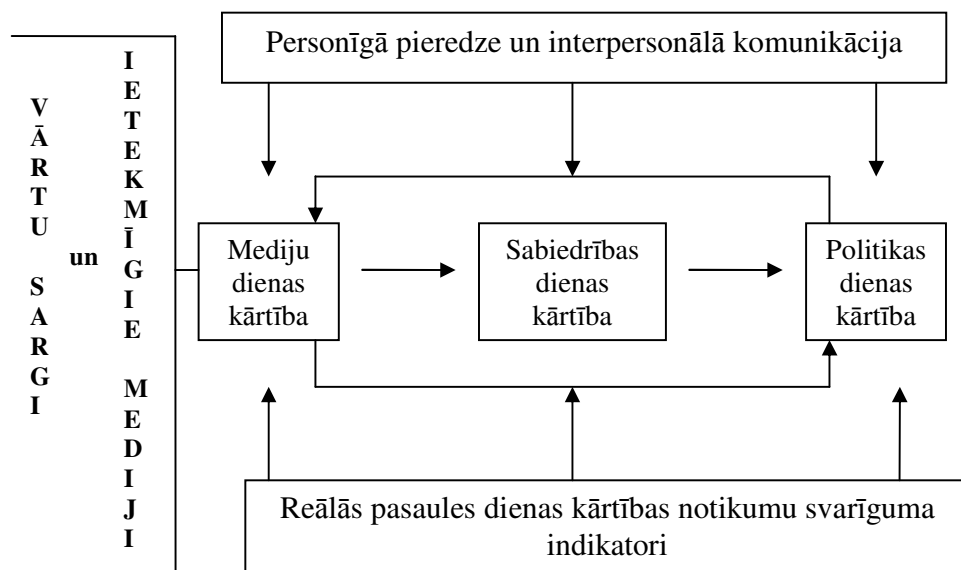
VĀRTU SARGI un IETEKMĪGIE MEDIJI

Personīgā pieredze un interpersonālā komunikācija

Mediju dienas kārtība

Sabiedrības dienas kārtība

Politikas dienas kārtība

Reālās pasaules dienas kārtības notikumu svarīguma indikatori